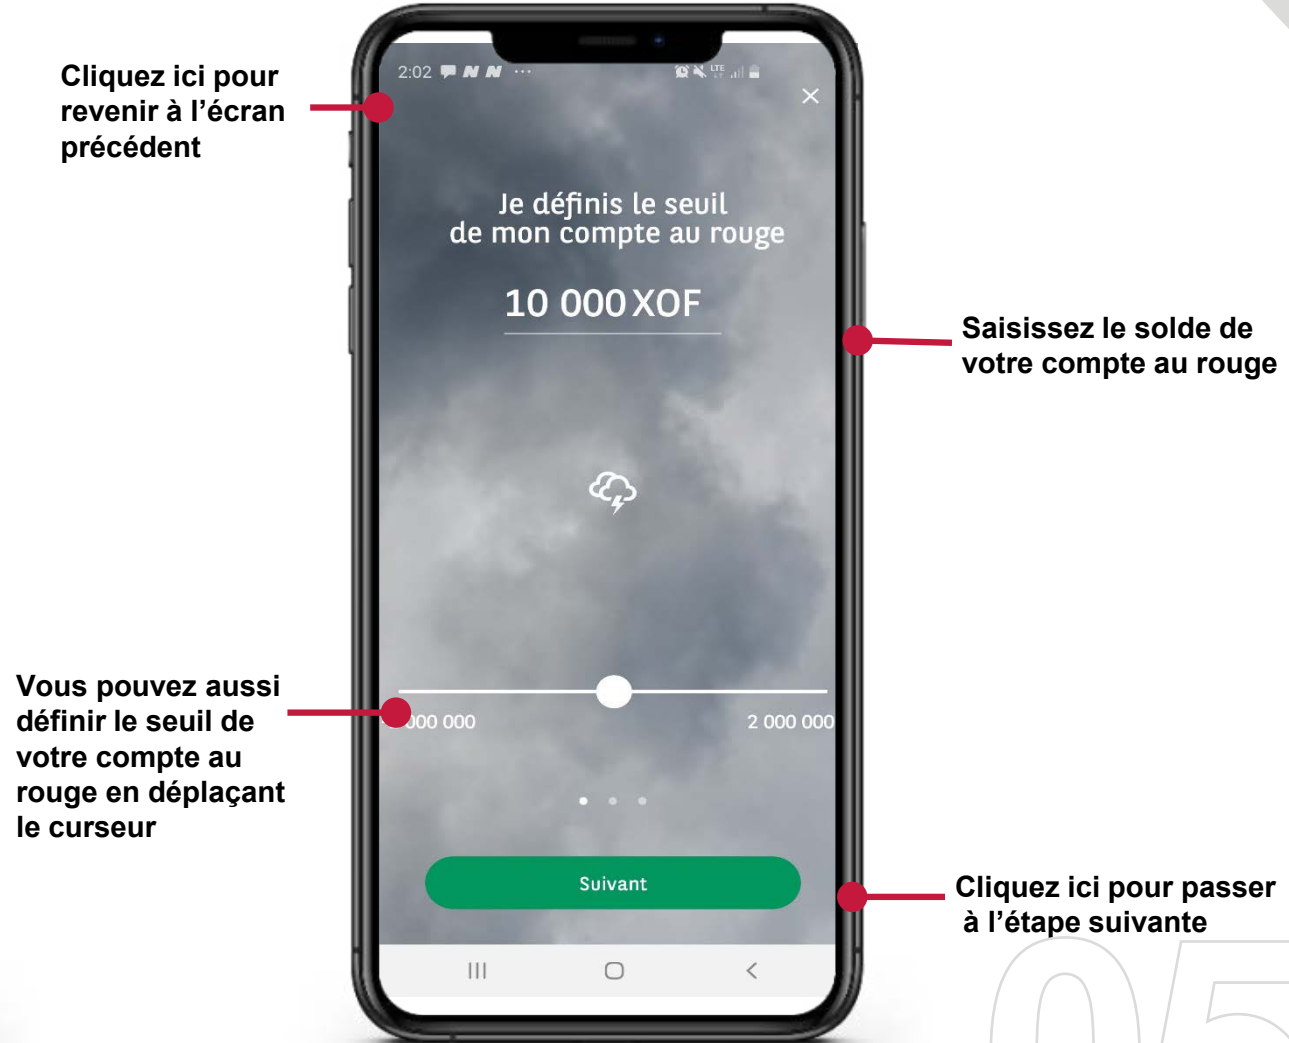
Cliquez ici pour revenir à l'écran précédent

2:02

Je définis le seuil de mon compte au rouge

10 000 XOF

Saisissez le solde de votre compte au rouge

Vous pouvez aussi définir le seuil de votre compte au rouge en déplaçant le curseur

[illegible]000 000

2 000 000

Suivant

Cliquez ici pour passer à l'étape suivante

05